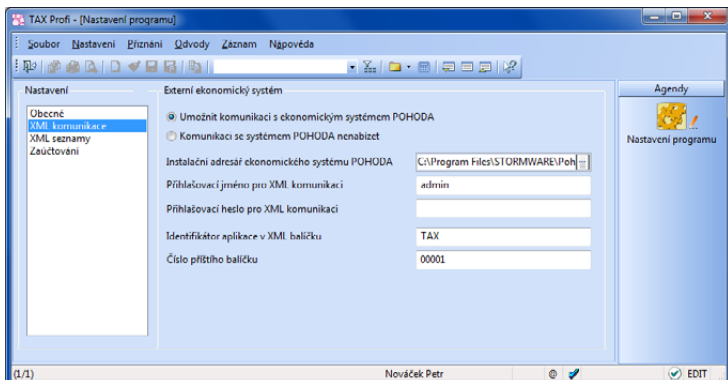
TAX Profi - [Nastavení programu]

Soubor Nastavení Přiznání Odvody Záznam Nápověda

Nastavení

Obecné
XML komunikace
XML seznamy
Zaúčtování

Externí ekonomický systém

Umožnit komunikaci s ekonomickým systémem POHODA
Komunikaci se systémem POHODA nenabízet

Instalační adresář ekonomického systému POHODA | C:\Program Files\STORMWARE\Poh
Přihlašovací jméno pro XML komunikaci | admin
Přihlašovací heslo pro XML komunikaci
Identifikátor aplikace v XML balíčku | TAX
Číslo příštího balíčku | 00001

Agendy

Nastavení programu

(1/1) Nováček Petr EDIT